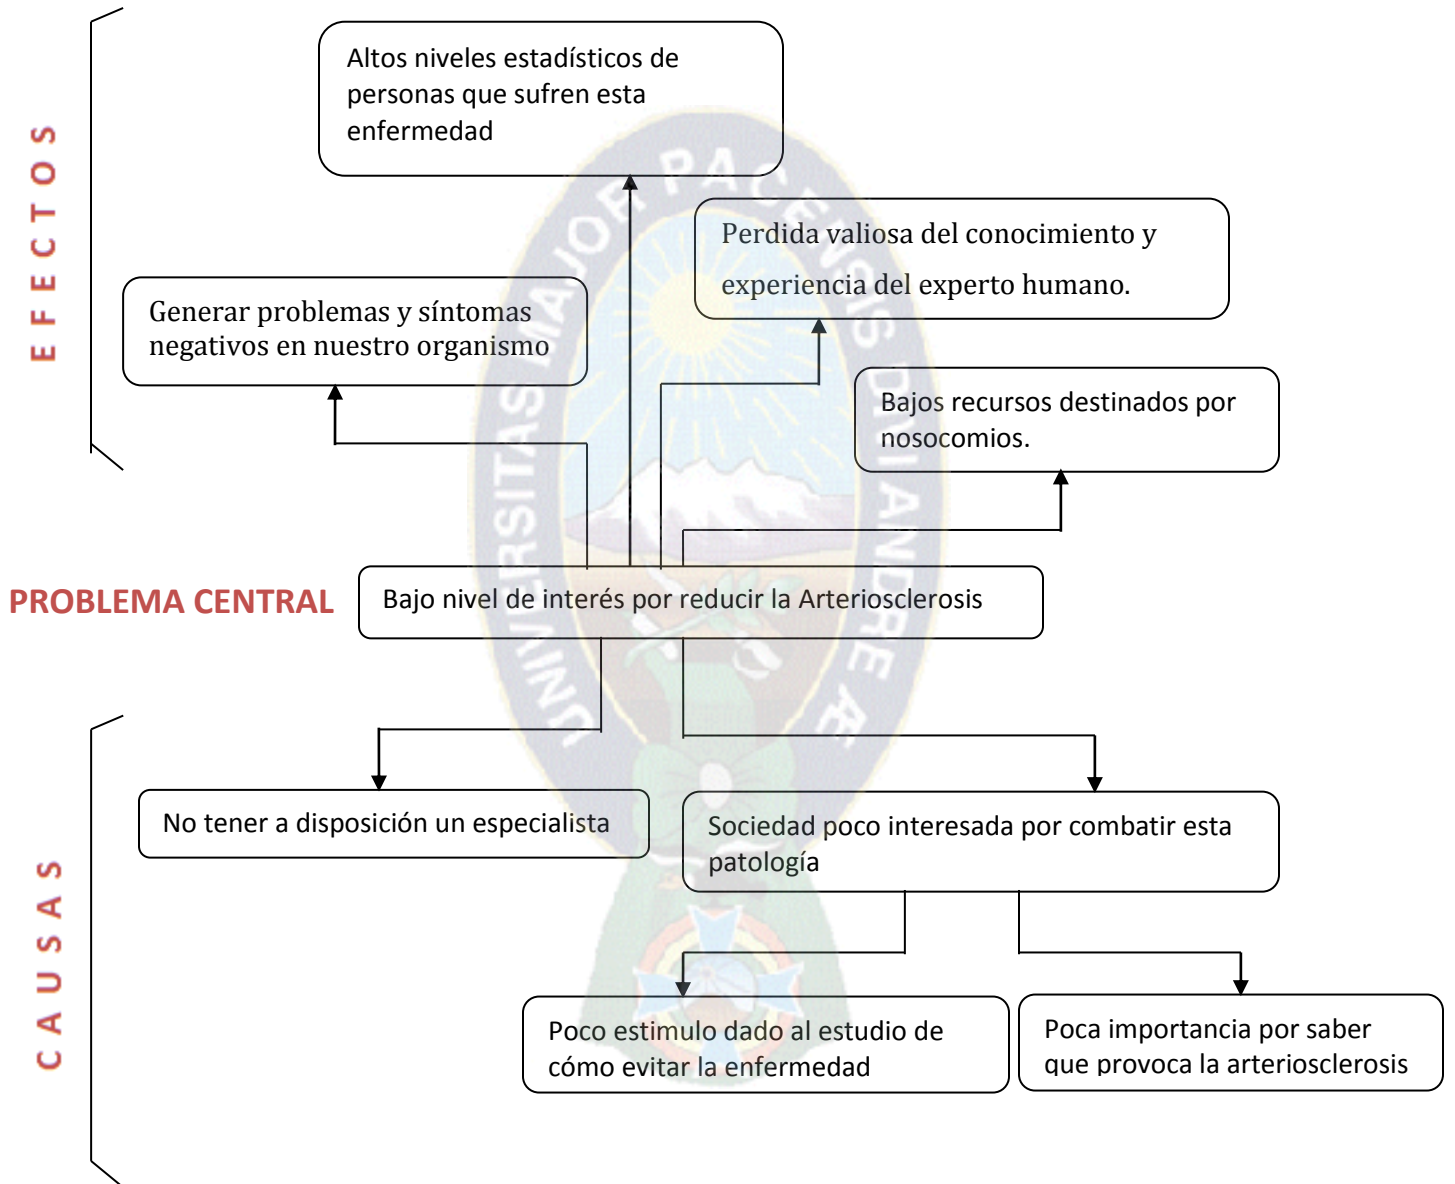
EFECTOS

Altos niveles estadísticos de personas que sufren esta enfermedad

Perdida valiosa del conocimiento y experiencia del experto humano.

Generar problemas y síntomas negativos en nuestro organismo

Bajos recursos destinados por nosocomios.

UNIVERSITAS MAYOR PACENSIS DIVI ANDREÆ

PROBLEMA CENTRAL

Bajo nivel de interés por reducir la Arteriosclerosis

CAUSAS

No tener a disposición un especialista

Sociedad poco interesada por combatir esta patología

Poco estimulo dado al estudio de cómo evitar la enfermedad

Poca importancia por saber que provoca la arteriosclerosis